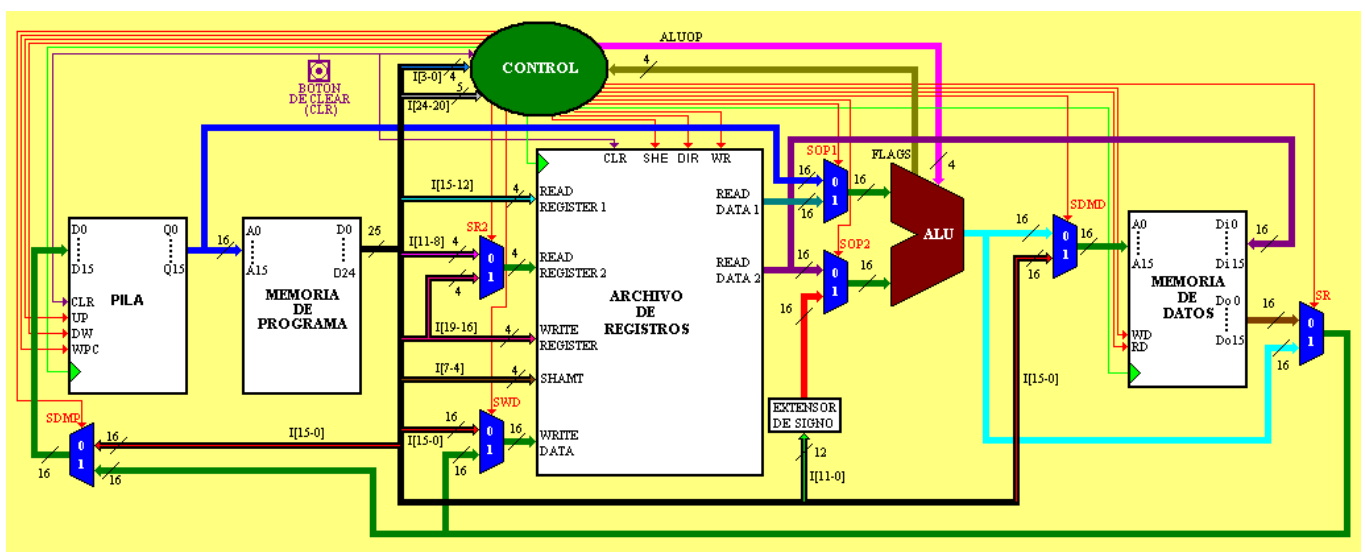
ALUOP
CONTROL
BOTON DE CLEAR (CLR)
I[3-0] 4
5
I[24-20]
4
CLR SHE DIR WR
FLAGS
4
SOP1
16
0
1
16
ALU
I[15-12]
4
READ REGISTER 1
READ DATA 1
D0
Q0
16
A0
D0
25
I[11-8] 4
SR2
4
0
1
READ REGISTER 2
READ DATA 2
SOP2
16
16
0
1
16
SDMD
16
0
1
16
A0
Di 0
16
D15
Q15
A15
D24
4
A15
Di 15
PILA
MEMORIA DE PROGRAMA
ARCHIVO DE REGISTROS
16
MEMORIA DE DATOS
Do 0
16
SR
0
1
CLR
UP
DW
WPC
I[19-16]
4
WRITE REGISTER
Do15
WD
RD
16
I[7-4]
4
SHAMT
I[15-0]
EXTENSOR DE SIGNO
SDMP
SWD
16
0
1
16
I[15-0]
I[15-0]
16
0
1
16
WRITE DATA
12
16
16
16
I[11-0]